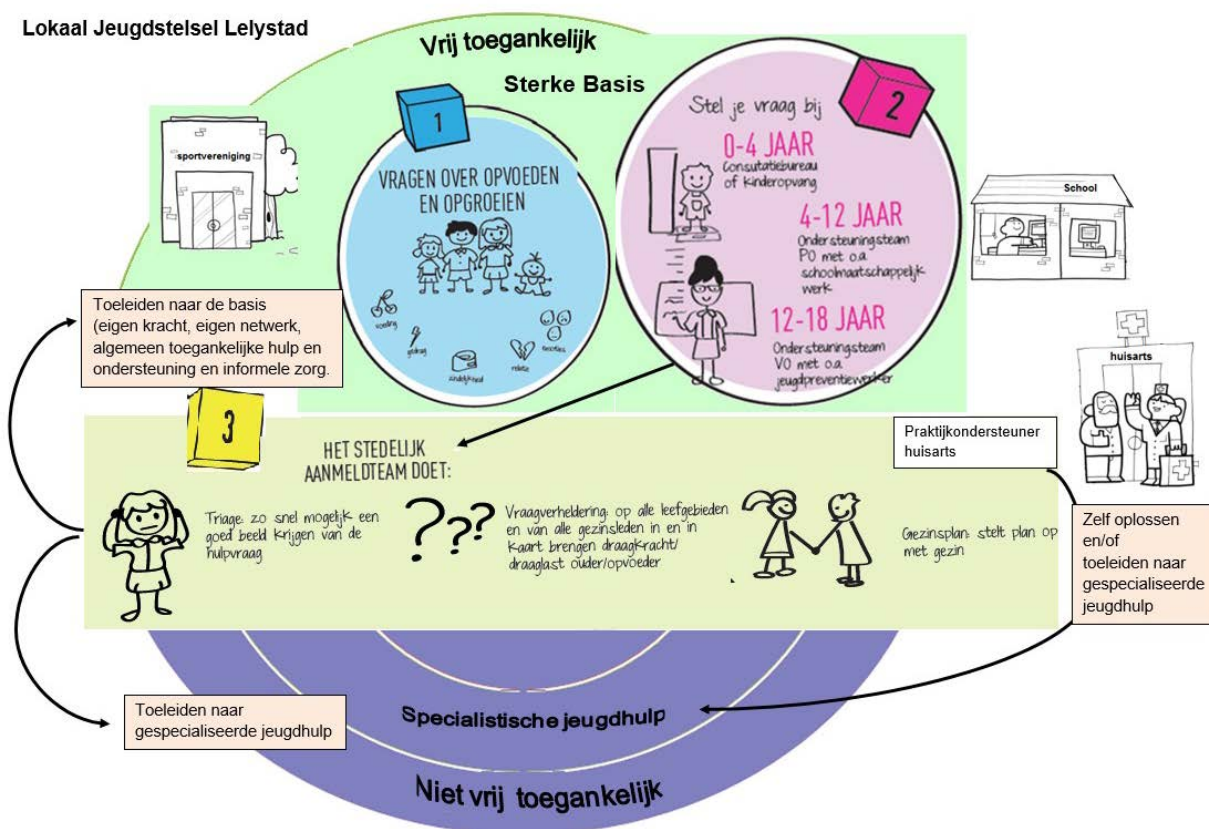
Lokaal Jeugdstelsel Lelystad

Vrij toegankelijk

Sterke Basis

sportvereniging

1

VRAGEN OVER OPVOEDEN EN OPGROEIEN

voeding

gedrag

relatie

emoties

2

Stel je vraag bij

0-4 JAAR
Consultatiebureau of kinderopvang

4-12 JAAR
Ondersteuningsteam PO met o.a schoolmaatschappelijk werk

12-18 JAAR
Ondersteuningsteam VO met o.a jeugdpreventiewerker

School

Toeleiden naar de basis (eigen kracht, eigen netwerk, algemeen toegankelijke hulp en ondersteuning en informele zorg.

huisarts

3

HET STEDELIJK AANMELDTEAM DOET:

Praktijkondersteuner huisarts

Triage: zo snel mogelijk een goed beeld krijgen van de hulpvraag

???

Vraagverheldering: op alle leefgebieden en van alle gezinsleden in en in kaart brengen draagkracht/draaglast ouder/opvoeder

Gezinsplan: stelt plan op met gezin

Zelf oplossen en/of toeleiden naar gespecialiseerde jeugdhulp

Toeleiden naar gespecialiseerde jeugdhulp

Specialistische jeugdhulp

Niet vrij toegankelijk